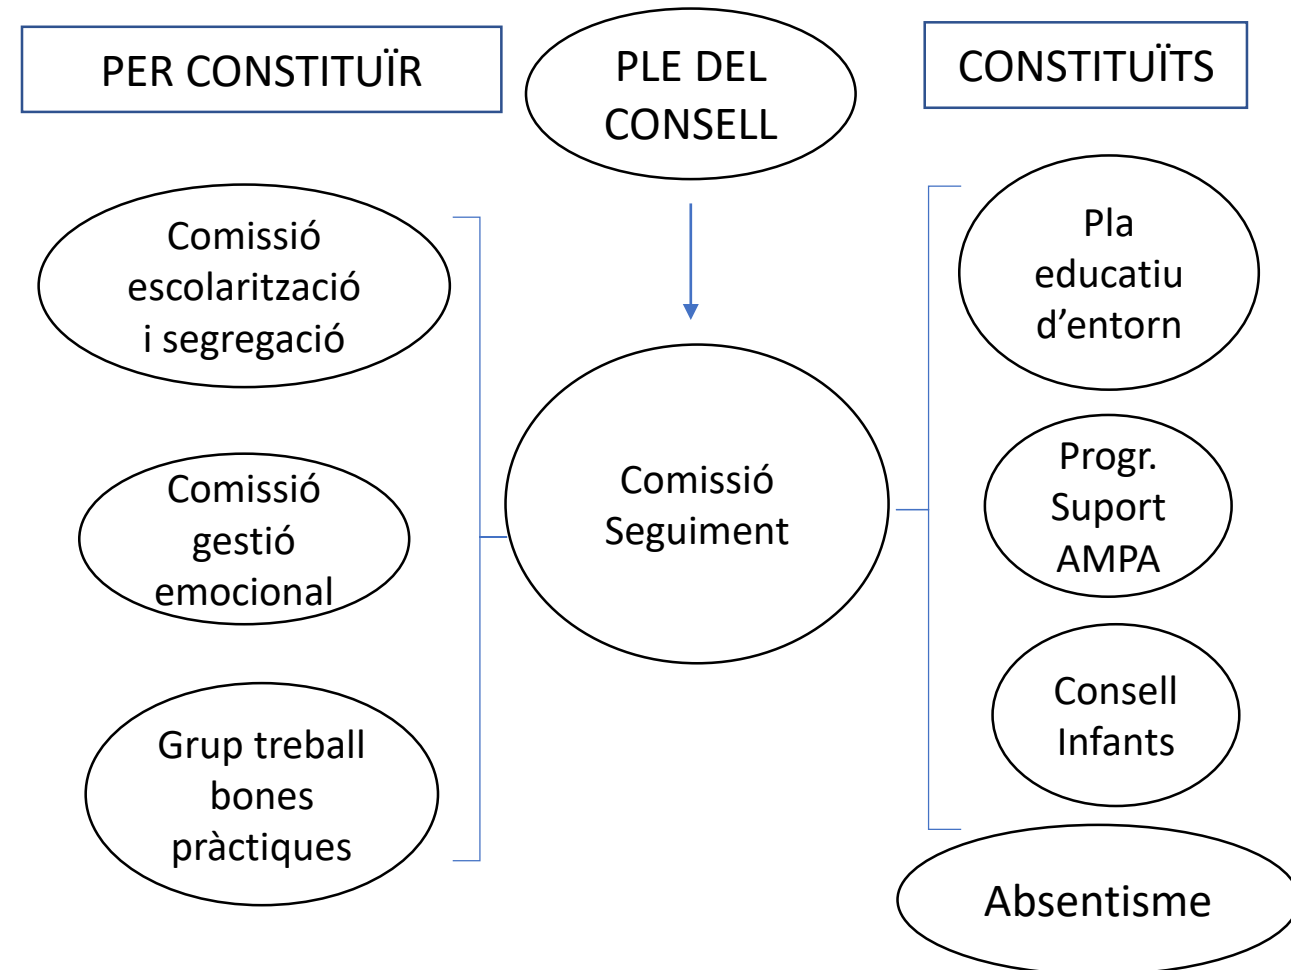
PER CONSTITUÏR

PLE DEL CONSELL

CONSTITUÏTS

Comissió escolarització i segregació

Comissió gestió emocional

Grup treball bones pràctiques

Comissió Seguiment

Pla educatiu d’entorn

Progr. Suport AMPA

Consell Infants

Absentisme